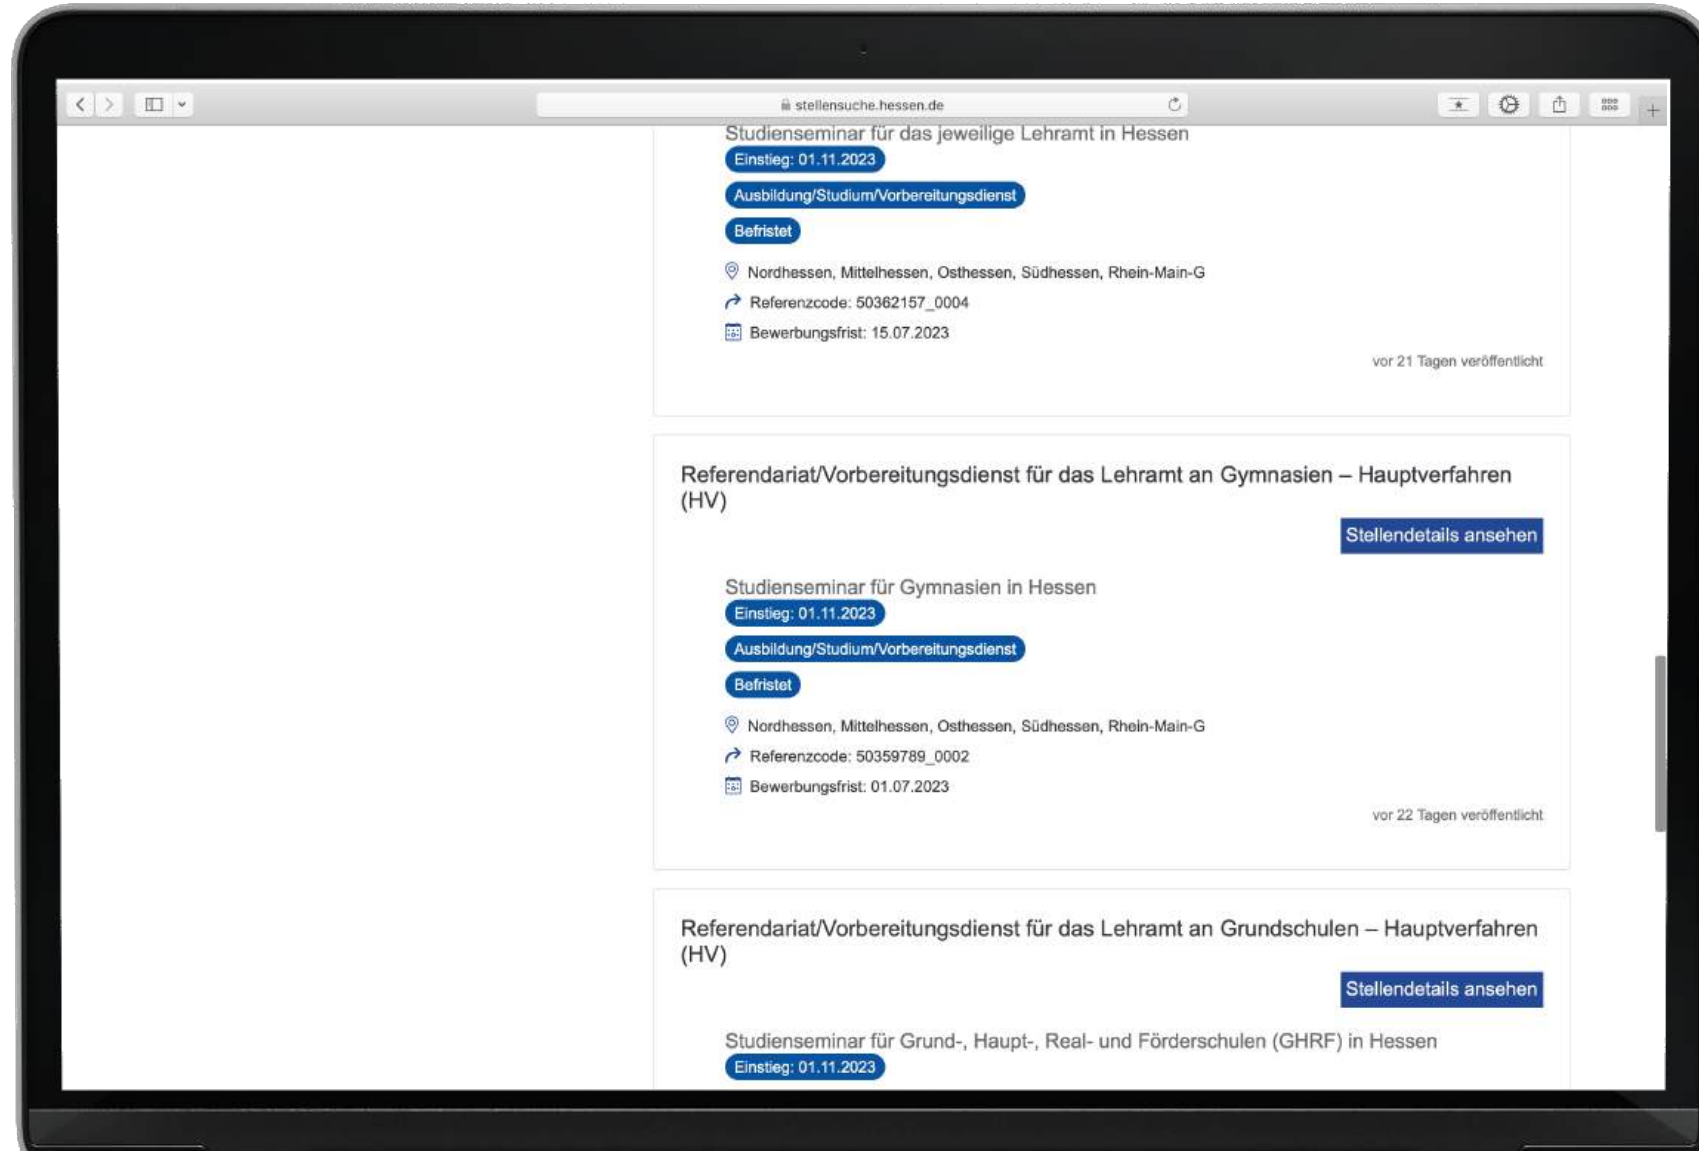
stellensuche.hessen.de

Studienseminar für das jeweilige Lehramt in Hessen
Einstieg: 01.11.2023
Ausbildung/Studium/Vorbereitungsdienst
Befristet
Nordhessen, Mittelhessen, Osthessen, Südhessen, Rhein-Main-G
Referenzcode: 50362157_0004
Bewerbungsfrist: 15.07.2023
vor 21 Tagen veröffentlicht

Referendariat/Vorbereitungsdienst für das Lehramt an Gymnasien – Hauptverfahren (HV)
Stellendetails ansehen
Studienseminar für Gymnasien in Hessen
Einstieg: 01.11.2023
Ausbildung/Studium/Vorbereitungsdienst
Befristet
Nordhessen, Mittelhessen, Osthessen, Südhessen, Rhein-Main-G
Referenzcode: 50359789_0002
Bewerbungsfrist: 01.07.2023
vor 22 Tagen veröffentlicht

Referendariat/Vorbereitungsdienst für das Lehramt an Grundschulen – Hauptverfahren (HV)
Stellendetails ansehen
Studienseminar für Grund-, Haupt-, Real- und Förderschulen (GHRF) in Hessen
Einstieg: 01.11.2023